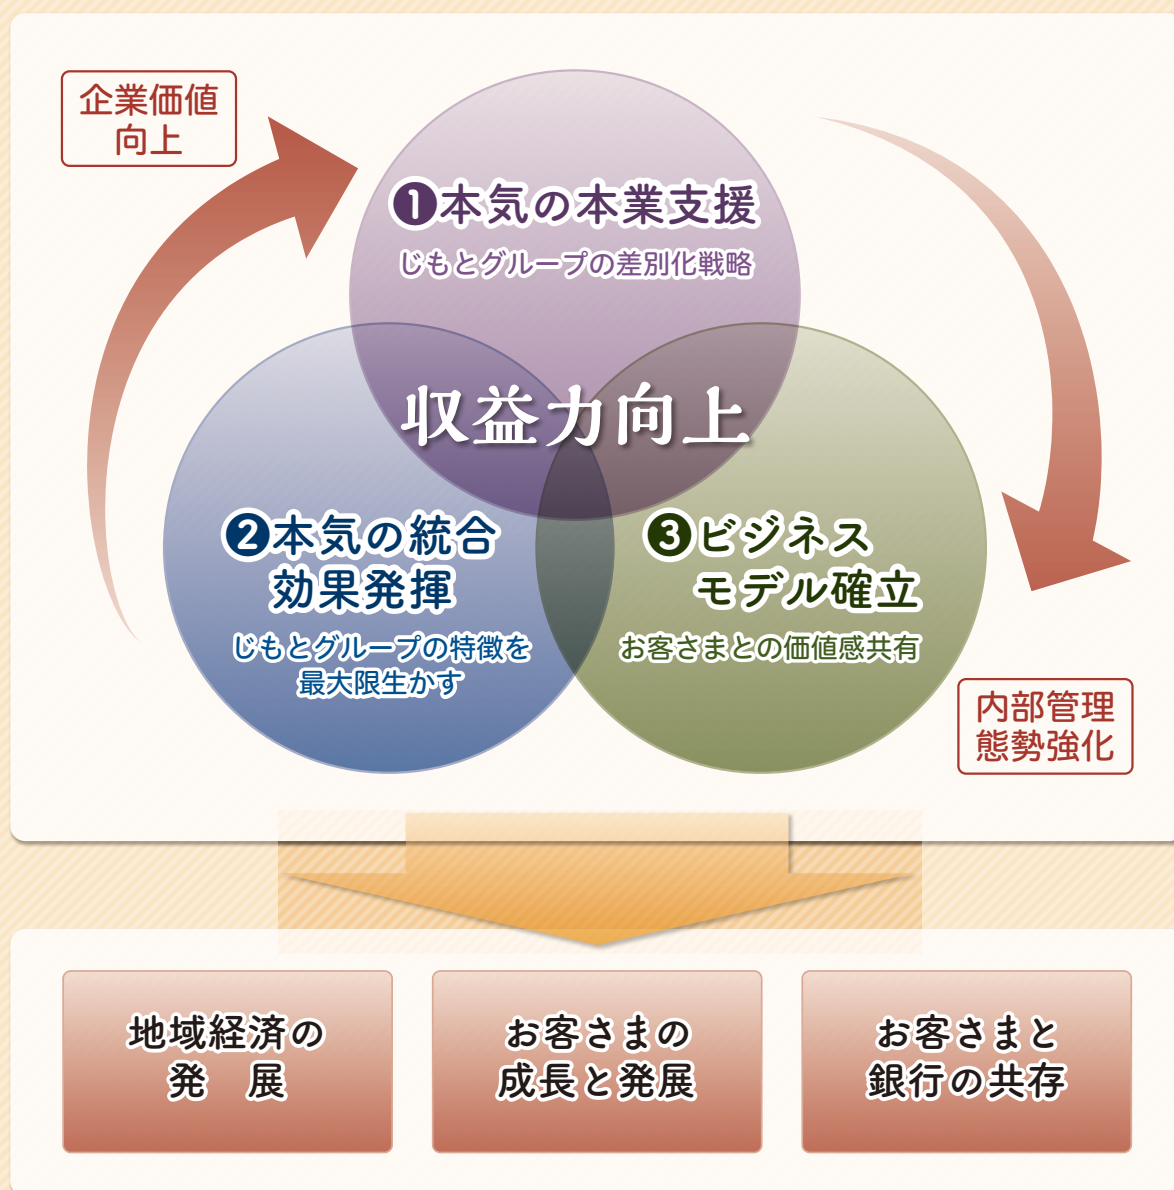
企業価値
向上

❶本気の本業支援
じもとグループの差別化戦略

収益力向上

❷本気の統合効果発揮
じもとグループの特徴を最大限生かす

❸ビジネスモデル確立
お客さまとの価値感共有

内部管理
態勢強化

地域経済の
発　展

お客さまの
成長と発展

お客さまと
銀行の共存